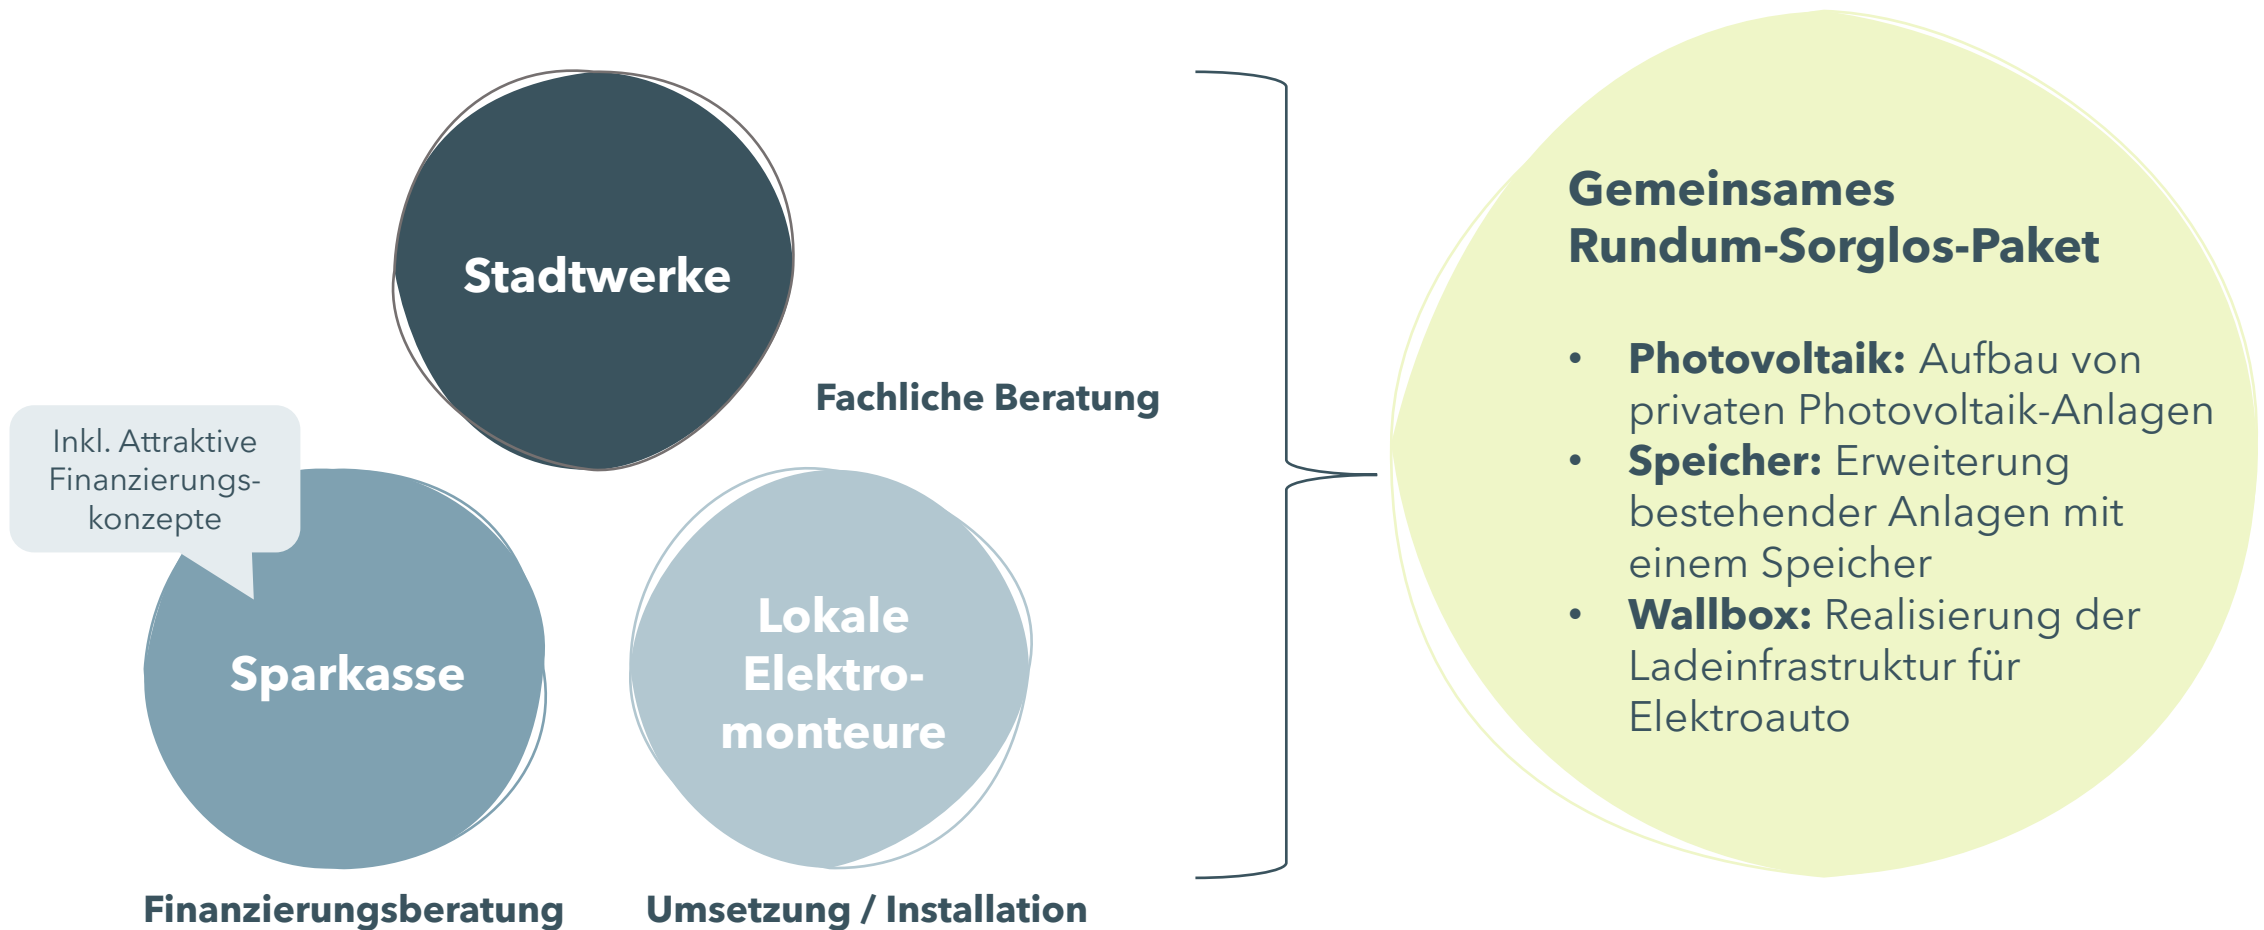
Stadtwerke

Fachliche Beratung

Inkl. Attraktive Finanzierungskonzepte

Sparkasse

Finanzierungsberatung

Lokale Elektromonteure

Umsetzung / Installation

Gemeinsames Rundum-Sorglos-Paket

- **Photovoltaik:** Aufbau von privaten Photovoltaik-Anlagen
- **Speicher:** Erweiterung bestehender Anlagen mit einem Speicher
- **Wallbox:** Realisierung der Ladeinfrastruktur für Elektroauto